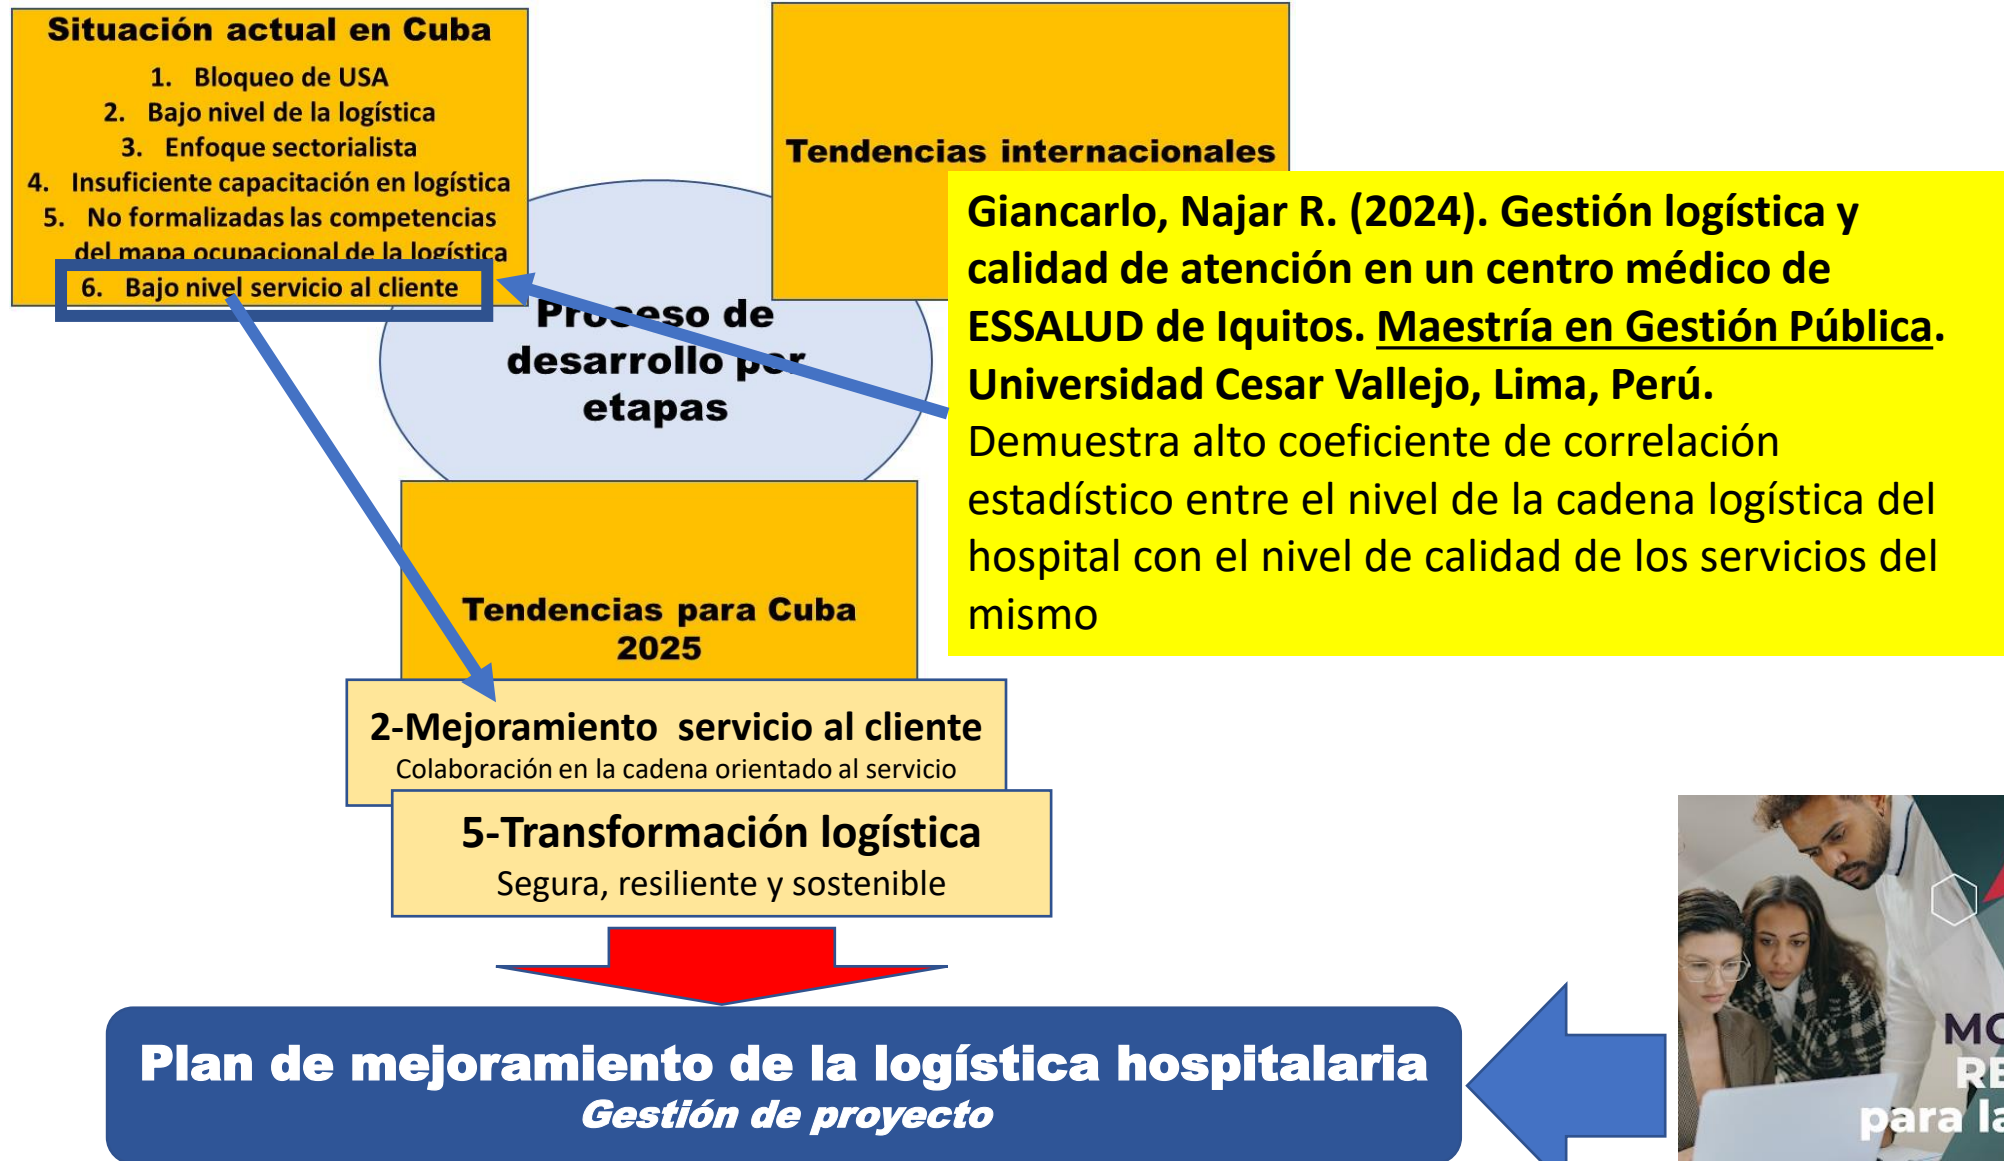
Situación actual en Cuba

1. Bloqueo de USA
2. Bajo nivel de la logística
3. Enfoque sectorialista
4. Insuficiente capacitación en logística
5. No formalizadas las competencias del mapa ocupacional de la logística
6. Bajo nivel servicio al cliente

Tendencias internacionales

Pro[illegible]eso de desarrollo p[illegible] etapas

Giancarlo, Najar R. (2024). Gestión logística y calidad de atención en un centro médico de ESSALUD de Iquitos. Maestría en Gestión Pública. Universidad Cesar Vallejo, Lima, Perú.
Demuestra alto coeficiente de correlación estadístico entre el nivel de la cadena logística del hospital con el nivel de calidad de los servicios del mismo

Tendencias para Cuba 2025

2-Mejoramiento servicio al cliente
Colaboración en la cadena orientado al servicio

5-Transformación logística
Segura, resiliente y sostenible

Plan de mejoramiento de la logística hospitalaria
Gestión de proyecto

MO
RE
para la